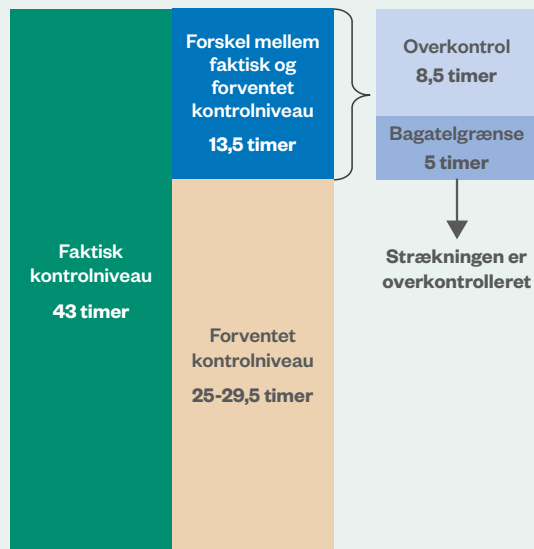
Faktisk kontrolniveau

43 timer

Forskel mellem faktisk og forventet kontrolniveau

13,5 timer

Forventet kontrolniveau

25-29,5 timer

Overkontrol

8,5 timer

Bagatelgrænse

5 timer

Strækningen er overkontrolleret